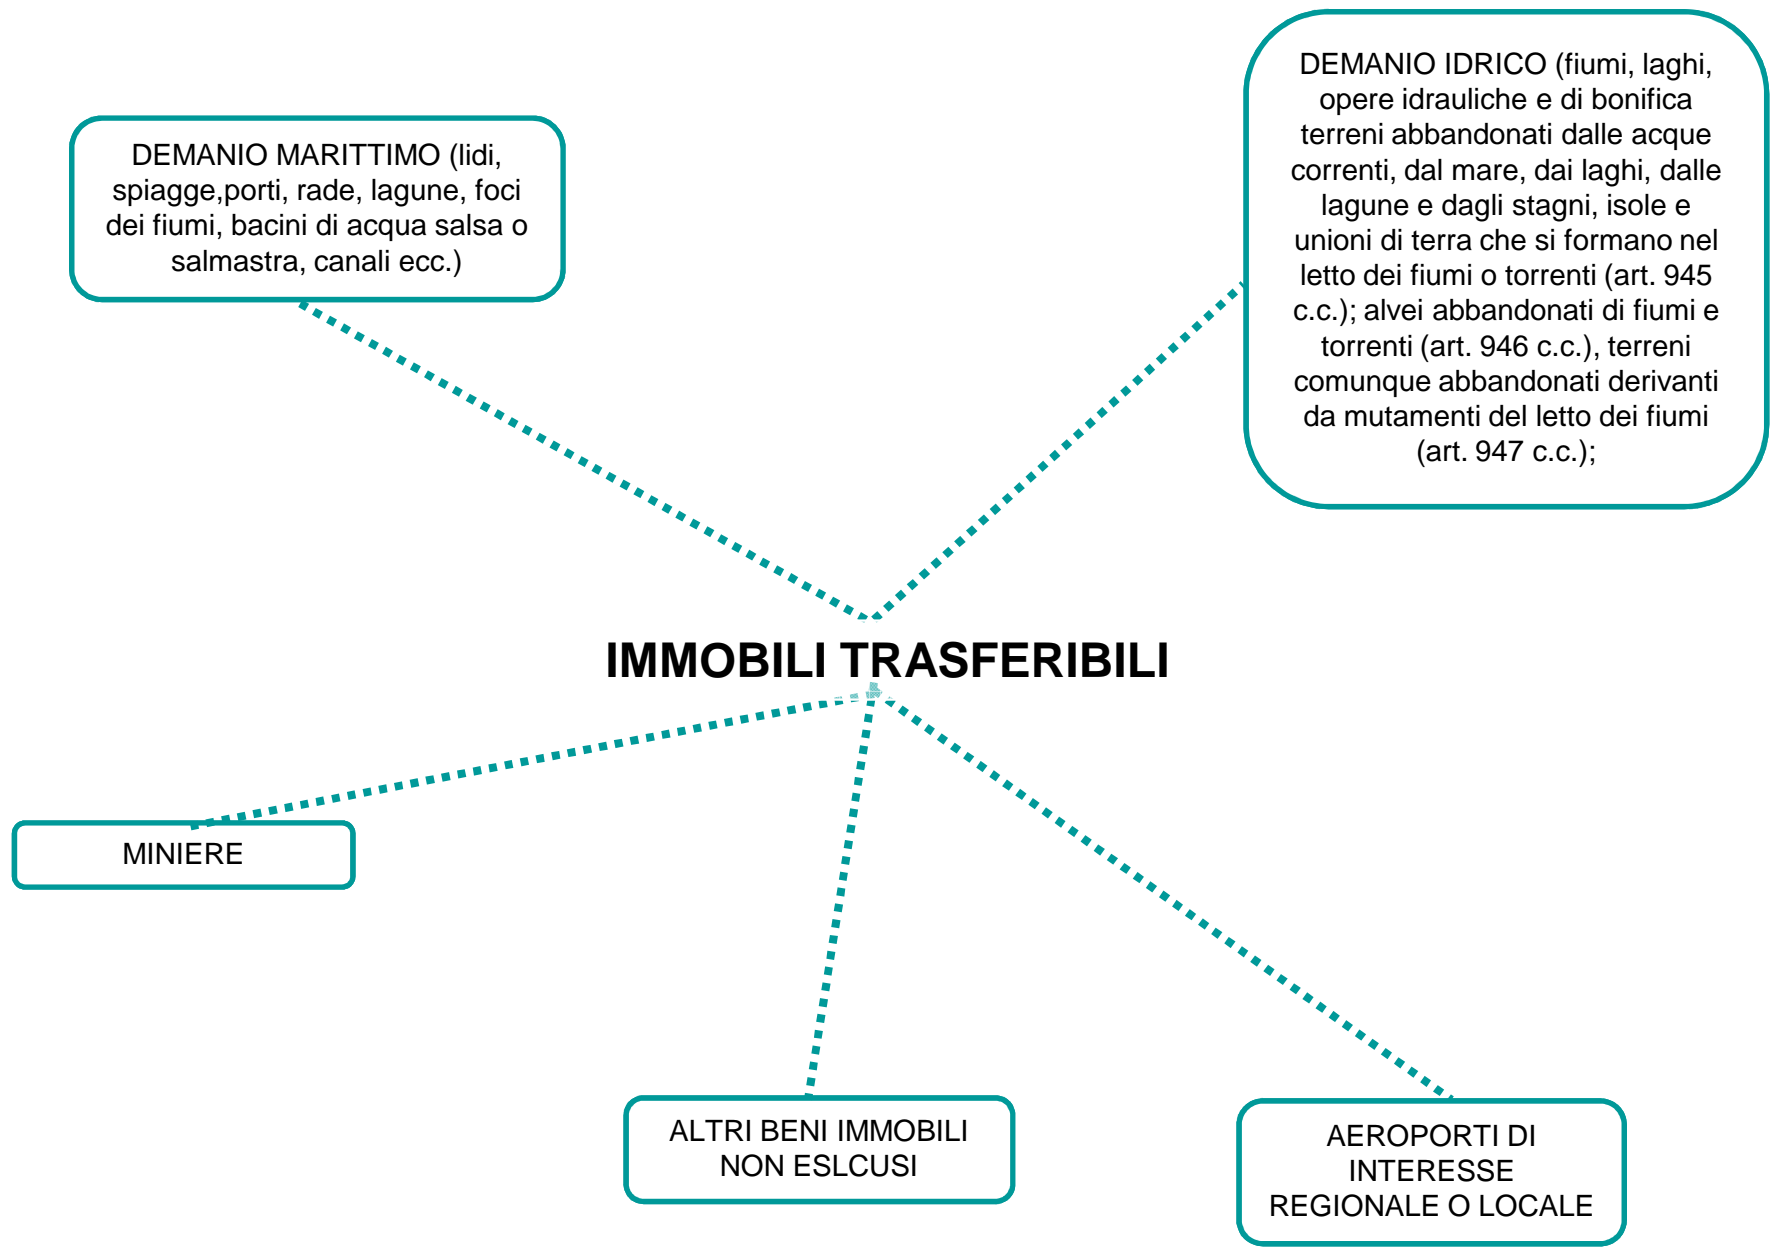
DEMANIO MARITTIMO (lidi, spiagge,porti, rade, lagune, foci dei fiumi, bacini di acqua salsa o salmastra, canali ecc.)

DEMANIO IDRICO (fiumi, laghi, opere idrauliche e di bonifica terreni abbandonati dalle acque correnti, dal mare, dai laghi, dalle lagune e dagli stagni, isole e unioni di terra che si formano nel letto dei fiumi o torrenti (art. 945 c.c.); alvei abbandonati di fiumi e torrenti (art. 946 c.c.), terreni comunque abbandonati derivanti da mutamenti del letto dei fiumi (art. 947 c.c.);

IMMOBILI TRASFERIBILI

MINIERE

ALTRI BENI IMMOBILI NON ESLCUSI

AEROPORTI DI INTERESSE REGIONALE O LOCALE